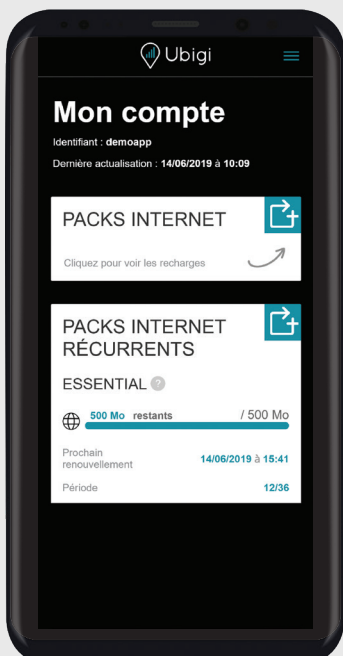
Ubigi

Mon compte

Identifiant : demoapp

Dernière actualisation : 14/06/2019 à 10:09

PACKS INTERNET

Cliquez pour voir les recharges

PACKS INTERNET RÉCURRENTS

ESSENTIAL ?

500 Mo restants / 500 Mo

Prochain renouvellement 14/06/2019 à 15:41

Période 12/36